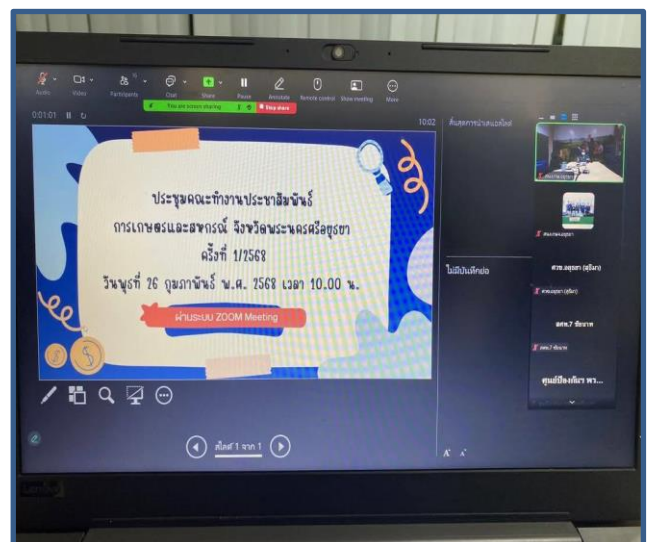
Audio Video Participants Chat Share Pause Annotate Remote control Show meeting More

You are screen sharing

Stop share

0:01:01

10:02

ประชุมคณะทำงานประชาสัมพันธ์
การเกษตรและสหกรณ์ จังหวัดพระนครศรีอยุธยา
ครั้งที่ 1/2568
วันพุธที่ 26 กุมภาพันธ์ พ.ศ. 2568 เวลา 10.00 น.

ผ่านระบบ ZOOM Meeting

สไลด์ 1 จาก 1

ไม่มีบันทึกย่อ

สวช.อยุธยา (อุรีมา)

สศท.7 ชัยนาท

ศูนย์ป้องกันฯ พร...